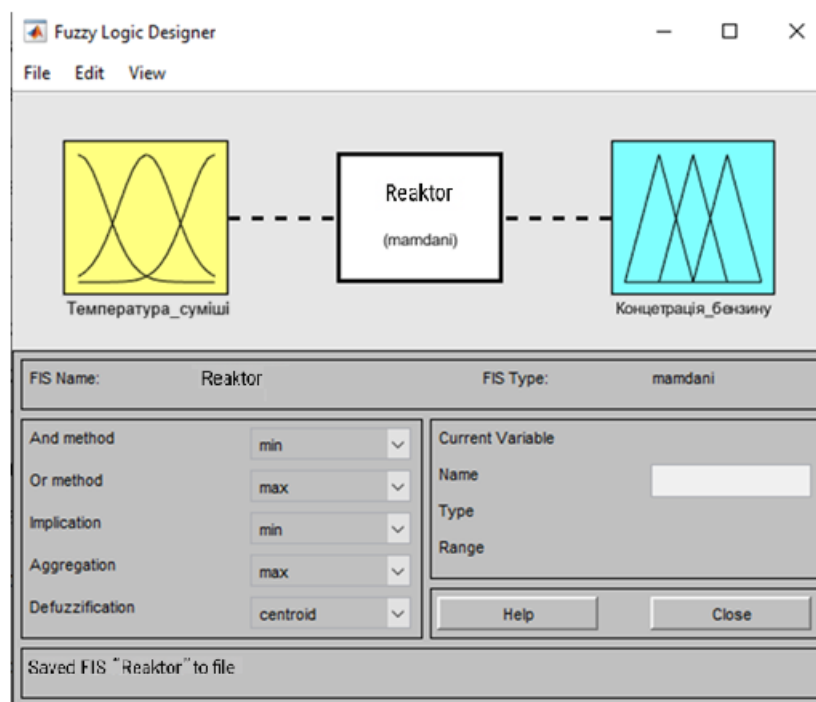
Fuzzy Logic Designer

File Edit View

Температура_суміші

Reaktor

(mamdani)

Концетрація_бензину

FIS Name: Reaktor

FIS Type: mamdani

And method min

Or method max

Implication min

Aggregation max

Defuzzification centroid

Current Variable

Name

Type

Range

Help

Close

Saved FIS "Reaktor" to file